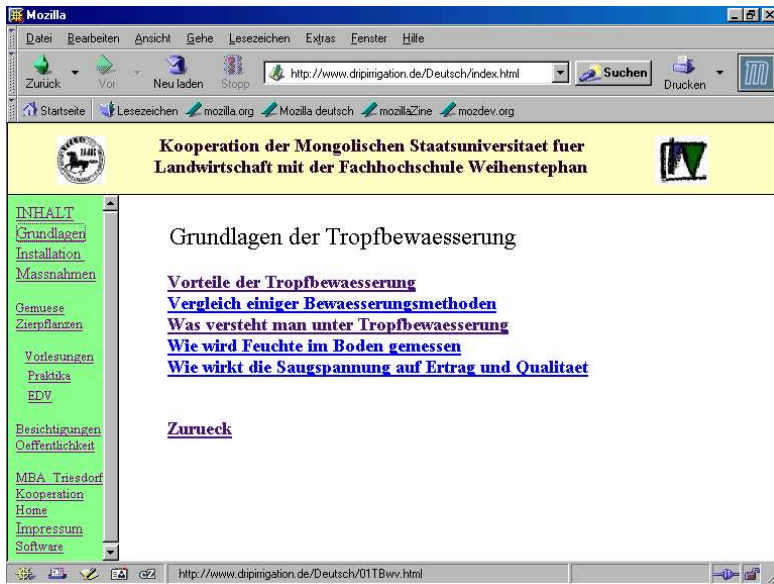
Mozilla

Datei Bearbeiten Ansicht Gehe Lesezeichen Extras Fenster Hilfe

Zurück Vor Neu laden Stopp http://www.dripirrigation.de/Deutsch/index.html Suchen Drucken

Startseite Lesezeichen mozilla.org Mozilla deutsch mozillaZine mozdev.org

Kooperation der Mongolischen Staatsuniversitaet fuer Landwirtschaft mit der Fachhochschule Weihenstephan

INHALT
Grundlagen
Installation
Massnahmen

Gemuese
Zierpflanzen

Vorlesungen
Praktika
EDV

Besichtigungen
Oeffentlichkeit

MBA Triesdorf
Kooperation
Home
Impressum
Software

Grundlagen der Tropfbewaesserung

Vorteile der Tropfbewaesserung
Vergleich einiger Bewaesserungsmethoden
Was versteht man unter Tropfbewaesserung
Wie wird Feuchte im Boden gemessen
Wie wirkt die Saugspannung auf Ertrag und Qualitaet

Zurueck

http://www.dripirrigation.de/Deutsch/01TBwv.html